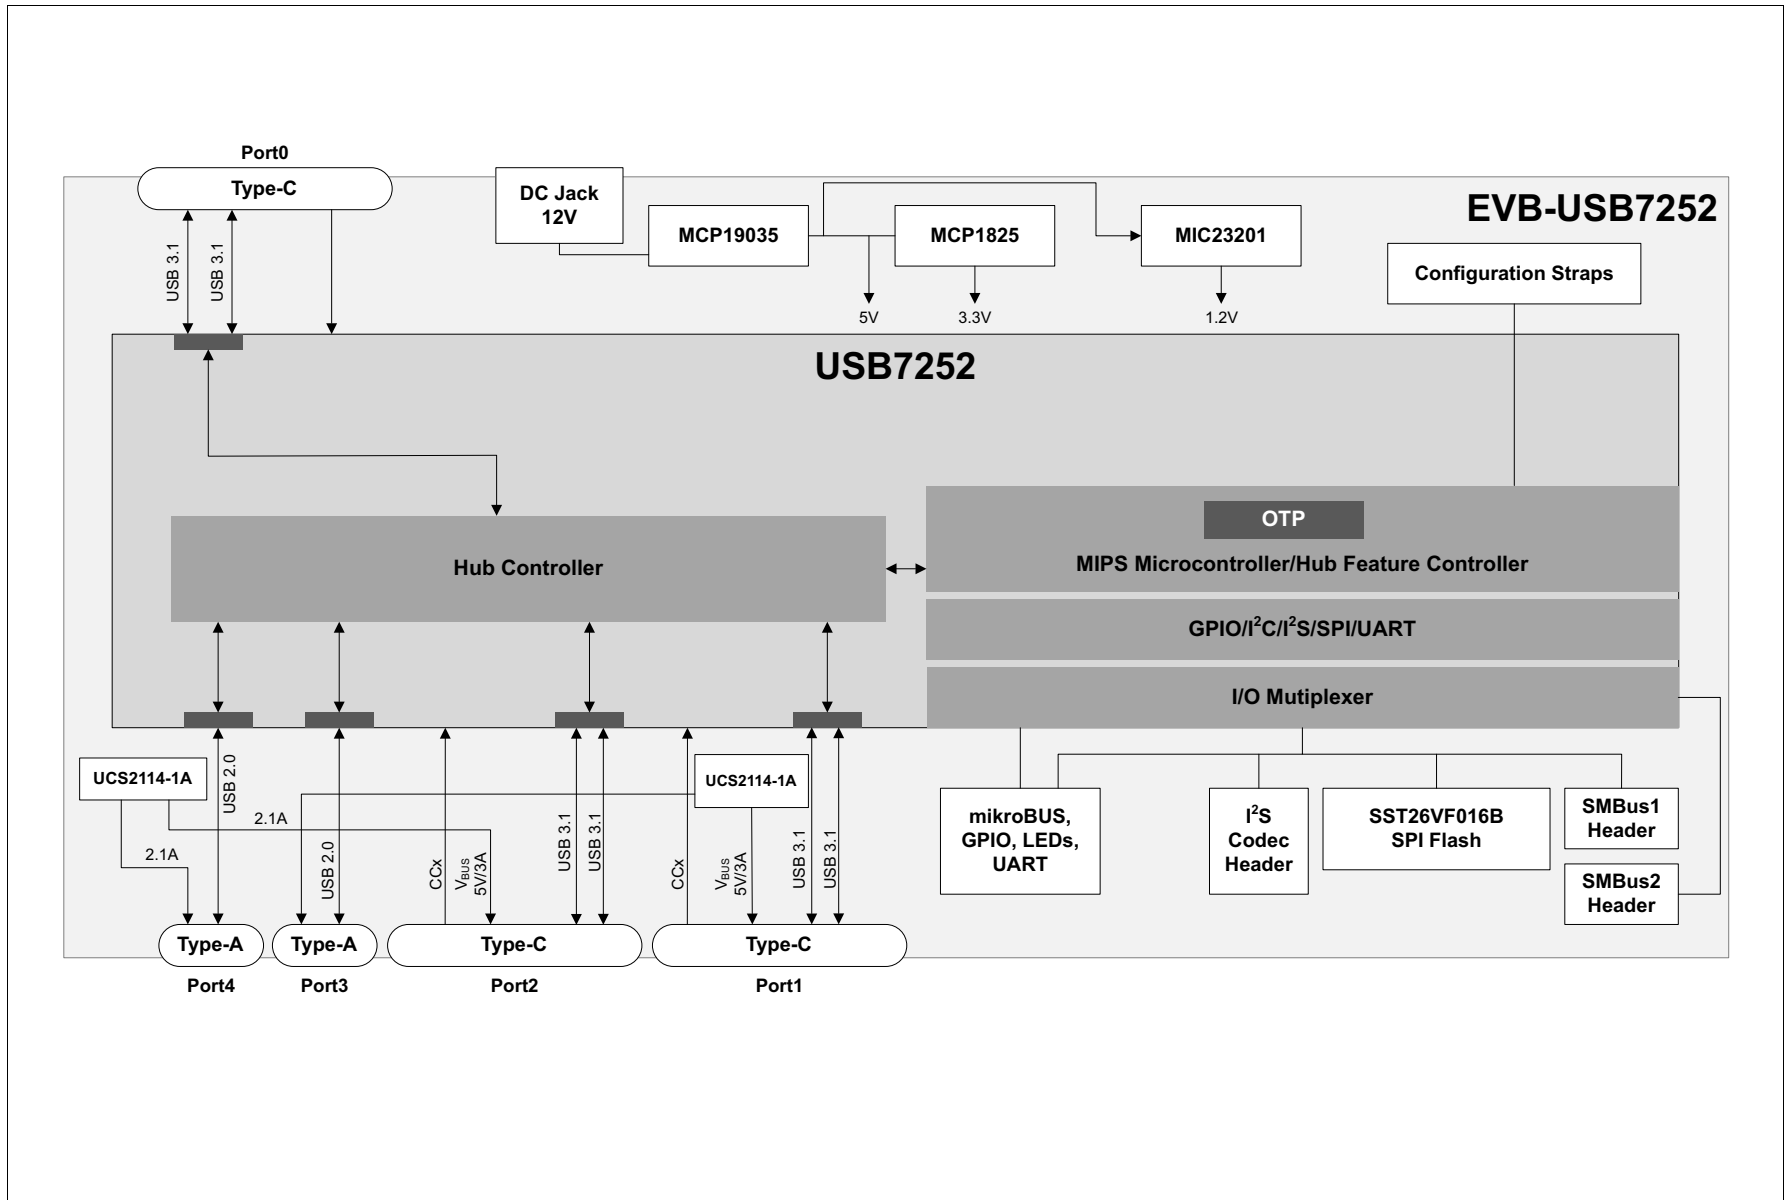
Port0

Type-C

DC Jack 12V

MCP19035

MCP1825

MIC23201

EVB-USB7252

Configuration Straps

USB 3.1

USB 3.1

5V

3.3V

1.2V

USB7252

OTP

Hub Controller

MIPS Microcontroller/Hub Feature Controller

GPIO/I$^2$C/I$^2$S/SPI/UART

I/O Mutiplexer

UCS2114-1A

USB 2.0

2.1A

2.1A

UCS2114-1A

USB 2.0

CCx

$V_{BUS}$ 5V/3A

USB 3.1

USB 3.1

CCx

$V_{BUS}$ 5V/3A

USB 3.1

USB 3.1

mikroBUS, GPIO, LEDs, UART

I$^2$S Codec Header

SST26VF016B SPI Flash

SMBus1 Header

SMBus2 Header

Type-A

Type-A

Type-C

Type-C

Port4

Port3

Port2

Port1